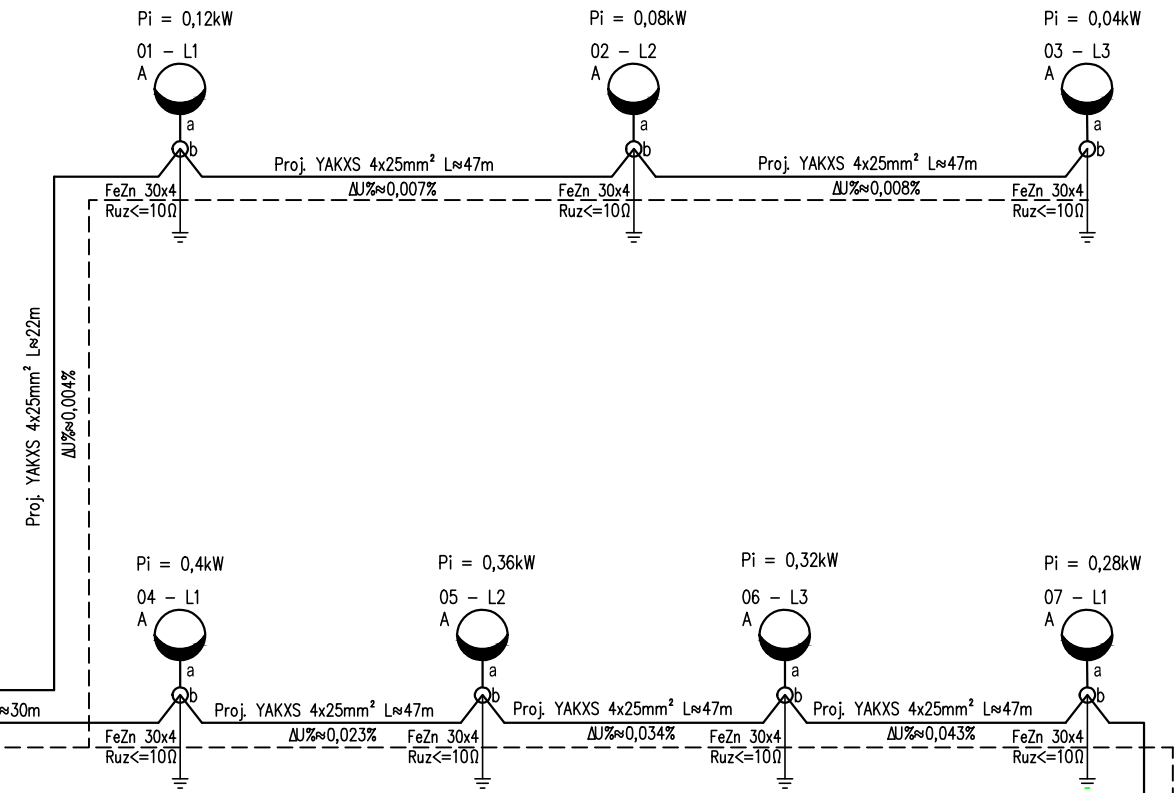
Pi = 0,12kW
01 – L1
A
a
b

Pi = 0,08kW
02 – L2
A
a
b

Pi = 0,04kW
03 – L3
A
a
b

Proj. YAKXS 4x25mm² L≈47m
ΔU%≈0,007%

Proj. YAKXS 4x25mm² L≈47m
ΔU%≈0,008%

FeZn 30x4
Ruz<=10Ω

FeZn 30x4
Ruz<=10Ω

FeZn 30x4
Ruz<=10Ω

Proj. YAKXS 4x25mm² L≈22m
ΔU%≈0,004%

Pi = 0,4kW
04 – L1
A
a
b

Pi = 0,36kW
05 – L2
A
a
b

Pi = 0,32kW
06 – L3
A
a
b

Pi = 0,28kW
07 – L1
A
a
b

≈30m

Proj. YAKXS 4x25mm² L≈47m
ΔU%≈0,023%

Proj. YAKXS 4x25mm² L≈47m
ΔU%≈0,034%

Proj. YAKXS 4x25mm² L≈47m
ΔU%≈0,043%

FeZn 30x4
Ruz<=10Ω

FeZn 30x4
Ruz<=10Ω

FeZn 30x4
Ruz<=10Ω

FeZn 30x4
Ruz<=10Ω